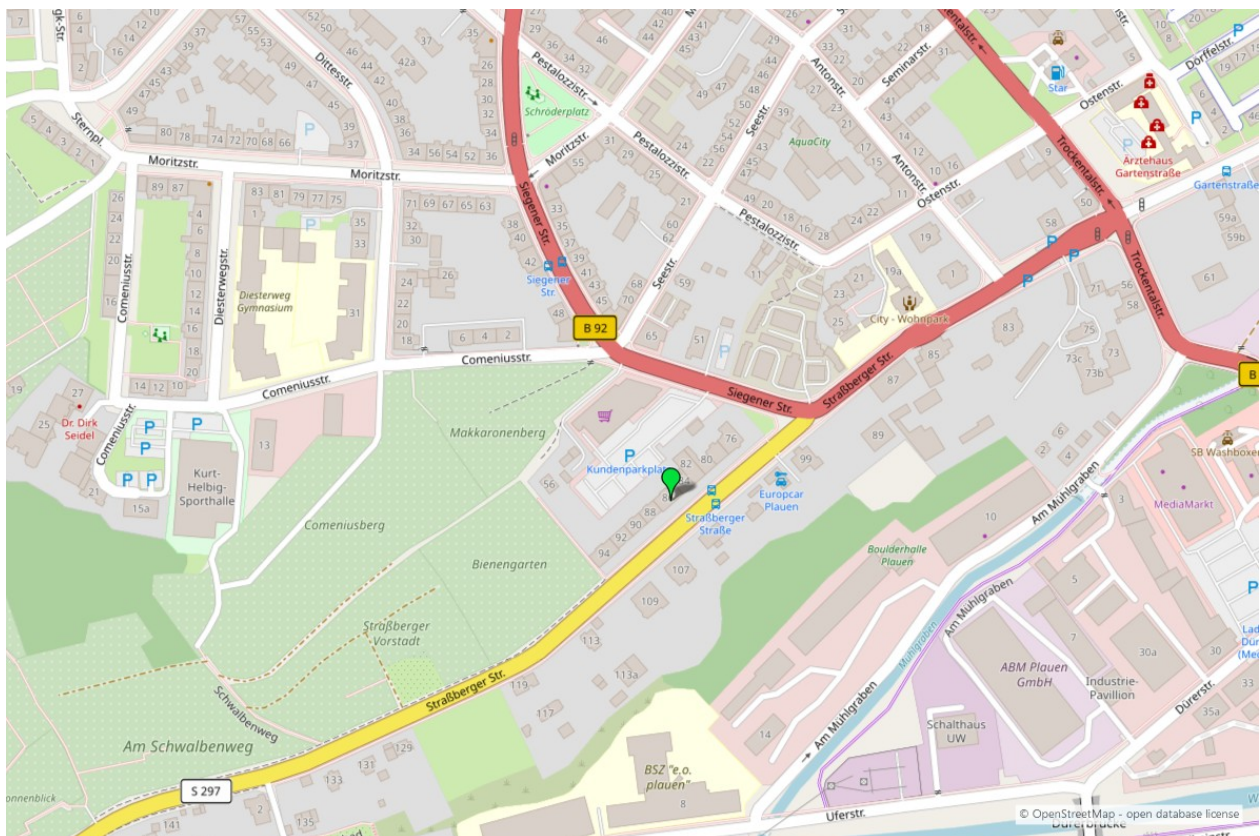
Dittesstr.
Sternpl.
Moritzstr.
Moritzstr.
Pestalozzistr.
Pestalozzistr.
Pestalozzistr.
Schröderplatz
AquaCity
Seestr.
Antonstr.
Antonstr.
Seminarstr.
Ostenstr.
Ostenstr.
Trockentalstr.
Trockentalstr.
Trockentalstr.
Dorffelstr.
Star
Ärztehaus Gartenstraße
Gartenstraße
Siegener Str.
Siegener Str.
Siegener Str.
B 92
City - Wohnpark
Straßberger Str.
Straßberger Str.
Comeniusstr.
Comeniusstr.
Comeniusstr.
Comeniusstr.
Diesterwegstr.
Diesterweg Gymnasium
Dr. Dirk Seidel
Kurt-Helbig-Sporthalle
Makkaronenberg
Comeniusberg
Bienengarten
Kundenparkplatz
Straßberger Straße
Europcar Plauen
Boulderhalle Plauen
Am Mühlgraben
Am Mühlgraben
Am Mühlgraben
Mühlgraben
MediaMarkt
SB Washboxen
ABM Plauen GmbH
Industrie-Pavillion
Dürerstr.
Schalthaus UW
Straßberger Vorstadt
Schwalbenweg
Am Schwalbenweg
Straßberger Str.
S 297
BSZ "e.o. plauen"
Uferstr.
onnenblick
© OpenStreetMap - open database license